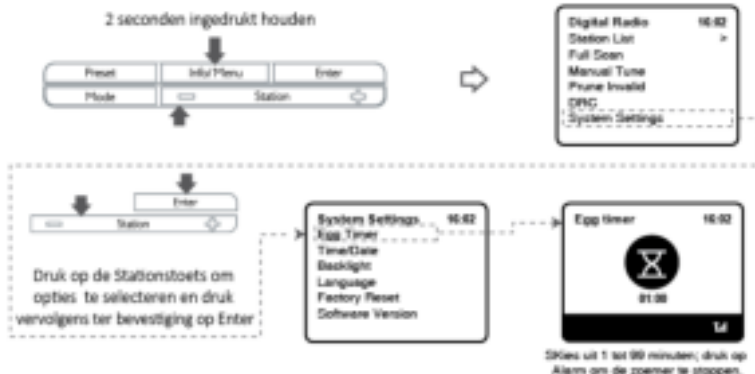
2 seconden ingedrukt houden

Preset
Info/Menu
Enter
Mode
Station

Digital Radio 16:02
Station List >
Full Scan
Manual Tune
Prune Invalid
DRC
System Settings

Enter
Station

Druk op de Stationstoets om opties te selecteren en druk vervolgens ter bevestiging op Enter

System Settings 16:02
Egg Timer
Time/Date
Backlight
Language
Factory Reset
Software Version

Egg timer 16:02
01:00

Kies uit 1 tot 99 minuten; druk op Alarm om de zoemer te stoppen.